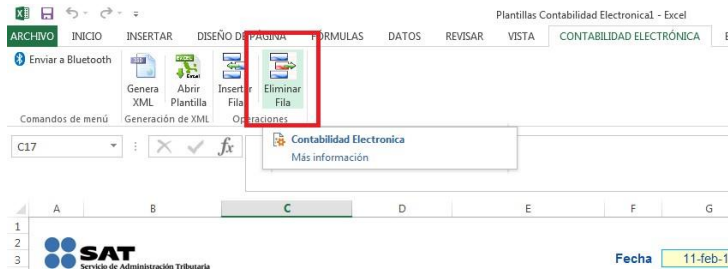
Plantillas Contabilidad Electronica1 - Excel

ARCHIVO INICIO INSERTAR DISEÑO DE PÁGINA FÓRMULAS DATOS REVISAR VISTA CONTABILIDAD ELECTRÓNICA

Enviar a Bluetooth

Comandos de menú

Genera XML

Abrir Plantilla

Generación de XML

Insertar Fila

Eliminar Fila

Operaciones

C17

$fx$

Contabilidad Electronica
Más información

A B C D E F G

1
2
3

SAT
Servicio de Administración Tributaria

Fecha 11-feb-1